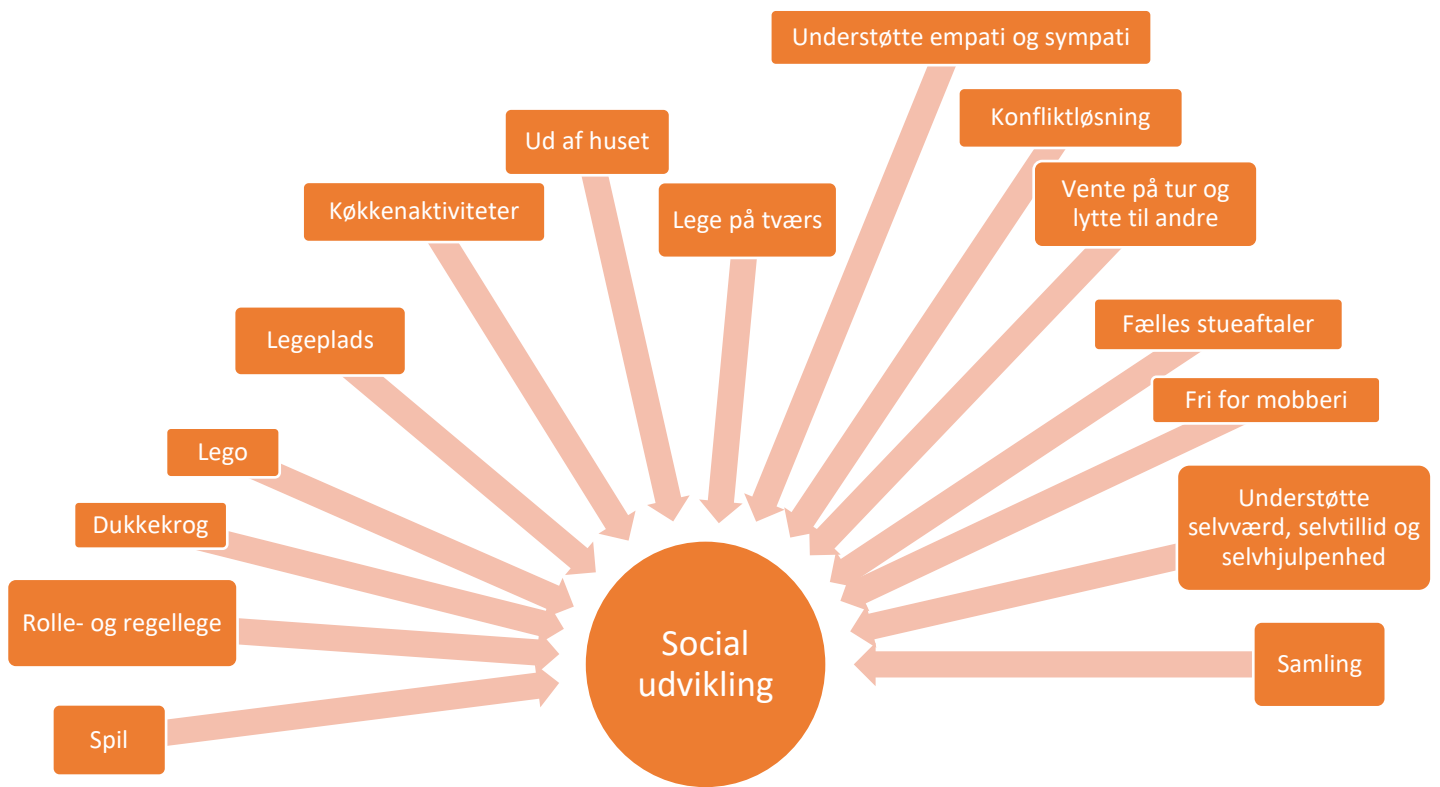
Understøtte empati og sympati

Konfliktløsning

Ud af huset

Vente på tur og lytte til andre

Køkkenaktiviteter

Lege på tværs

Legeplads

Fælles stueaftaler

Fri for mobberi

Lego

Dukkekrog

Understøtte selvværd, selvtillid og selvhjulpenhed

Rolle- og regellege

Social udvikling

Samling

Spil